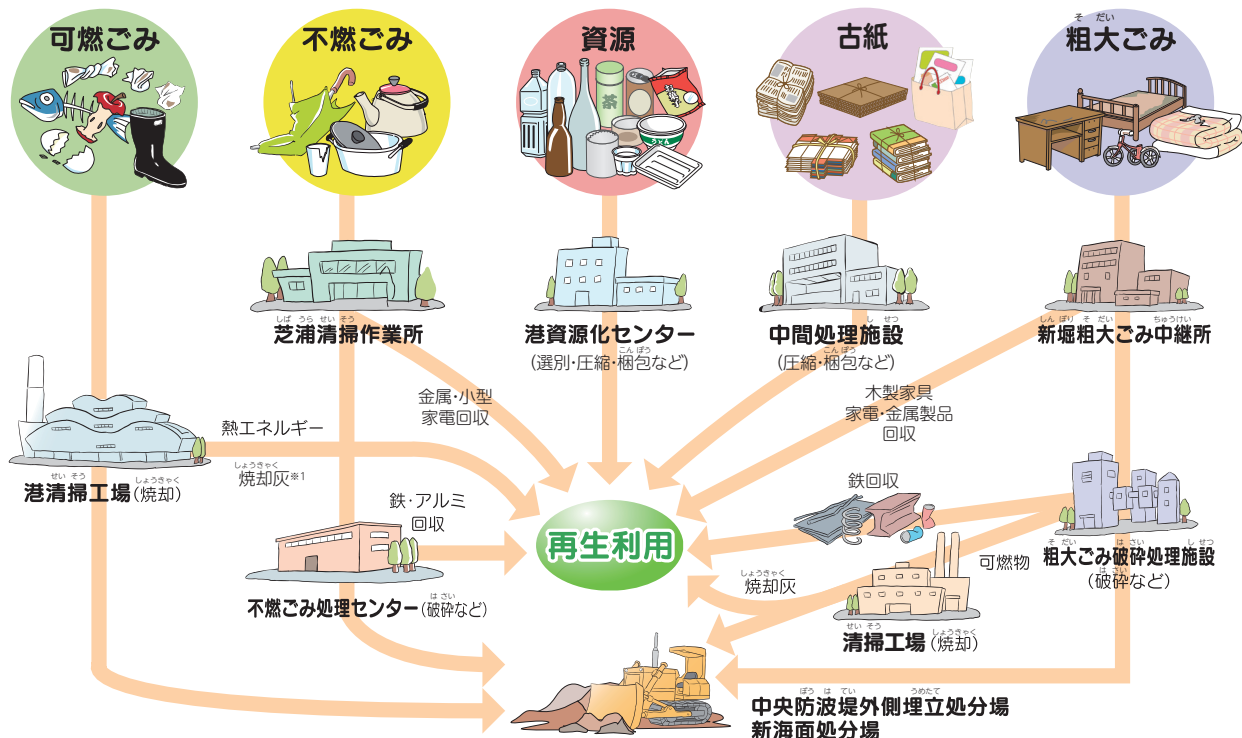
可燃ごみ

不燃ごみ

資源

古紙

粗大ごみ

芝浦清掃作業所

港資源化センター
(選別・圧縮・梱包など)

中間処理施設
(圧縮・梱包など)

新堀粗大ごみ中継所

金属・小型
家電回収

木製家具
家電・金属製品
回収

熱エネルギー

焼却灰※1

港清掃工場(焼却)

鉄・アルミ
回収

鉄回収

再生利用

可燃物

粗大ごみ破砕処理施設
(破砕など)

焼却灰

不燃ごみ処理センター(破砕など)

清掃工場(焼却)

中央防波堤外側埋立処分場
新海面処分場